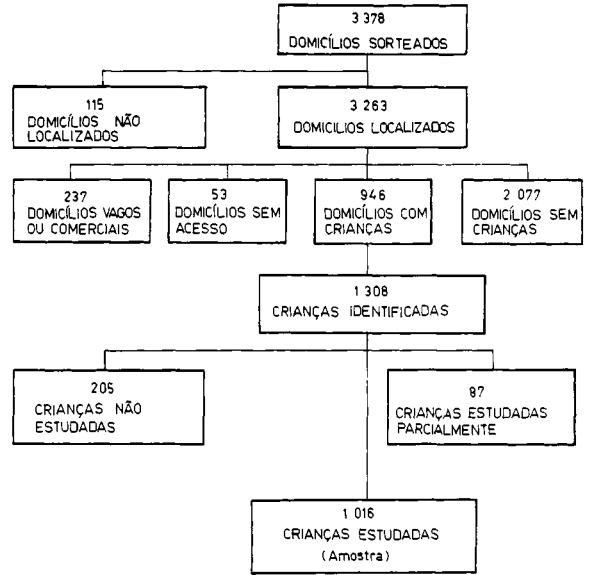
3 378
DOMICÍLIOS SORTEADOS

115
DOMICÍLIOS NÃO LOCALIZADOS

3 263
DOMICILIOS LOCALIZADOS

237
DOMICÍLIOS VAGOS OU COMERCIAIS

53
DOMICÍLIOS SEM ACESSO

946
DOMICÍLIOS COM CRIANÇAS

2 077
DOMICÍLIOS SEM CRIANÇAS

1 308
CRIANÇAS IDENTIFICADAS

205
CRIANÇAS NÃO ESTUDADAS

87
CRIANÇAS ESTUDADAS PARCIALMENTE

1 016
CRIANÇAS ESTUDADAS
(Amostra)